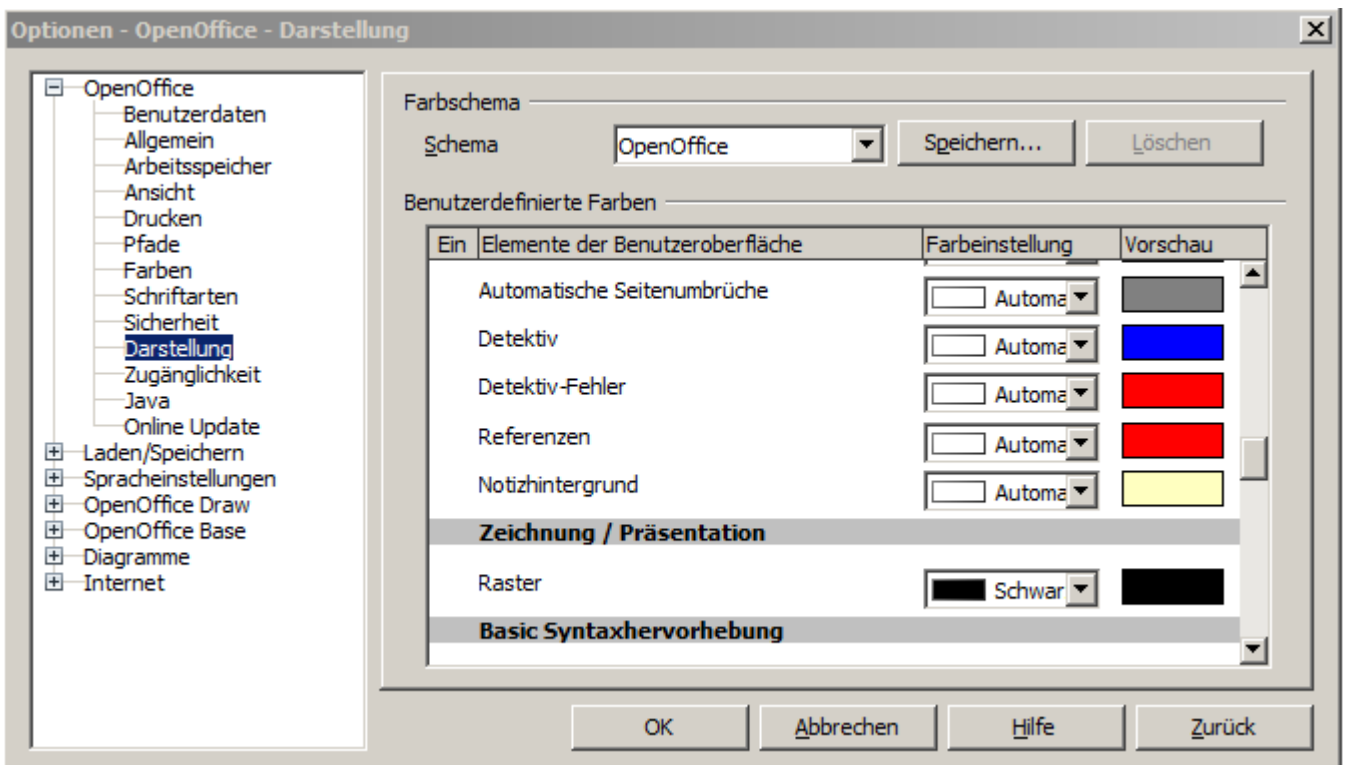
Optionen - OpenOffice - Darstellung

OpenOffice
Benutzerdaten
Allgemein
Arbeitsspeicher
Ansicht
Drucken
Pfade
Farben
Schriftarten
Sicherheit
Darstellung
Zugänglichkeit
Java
Online Update
Laden/Speichern
Spracheinstellungen
OpenOffice Draw
OpenOffice Base
Diagramme
Internet

Farbschema
Schema OpenOffice Speichern... Löschen

Benutzerdefinierte Farben

| Ein | Elemente der Benutzeroberfläche | Farbeinstellung | Vorschau |
|---|---|---|---|
| | Automatische Seitenumbrüche | Automa | |
| | Detektiv | Automa | |
| | Detektiv-Fehler | Automa | |
| | Referenzen | Automa | |
| | Notizhintergrund | Automa | |
| | **Zeichnung / Präsentation** | | |
| | Raster | Schwar | |
| | **Basic Syntaxhervorhebung** | | |

OK Abbrechen Hilfe Zurück